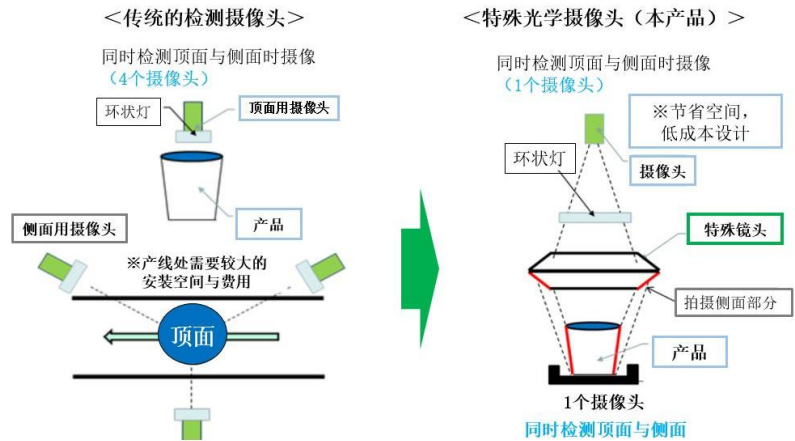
＜传统的检测摄像头＞

同时检测顶面与侧面时摄像
（4个摄像头）

环状灯

顶面用摄像头

产品

侧面用摄像头

※产线处需要较大的安装空间与费用

顶面

＜特殊光学摄像头（本产品）＞

同时检测顶面与侧面时摄像
（1个摄像头）

※节省空间，低成本设计

环状灯

摄像头

特殊镜头

拍摄侧面部分

产品

1个摄像头

同时检测顶面与侧面